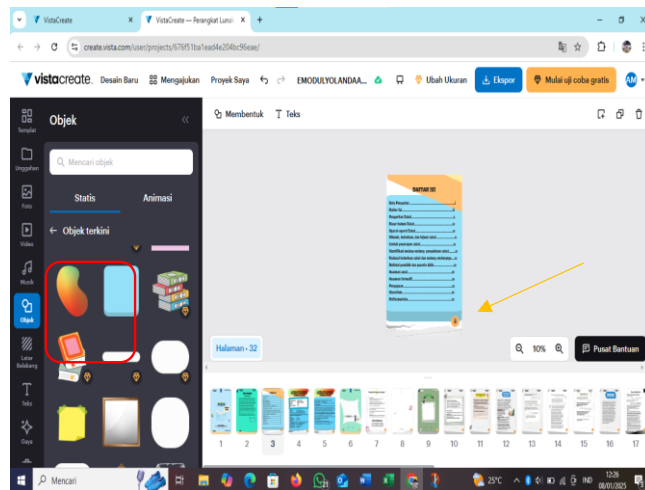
VistaCreate
VistaCreate — Perangkat Lunak
create.vista.com/user/projects/676f51ba1ead4e204bc96eae/
vistacreate. Desain Baru Mengajukan Proyek Saya EMODULYOLANDAA... Ubah Ukuran Ekspor Mulai uji coba gratis AM
Templat
Unggahan
Foto
Video
Musik
Objek
Latar Belakang
Teks
Gaya
Objek
Mencari objek
Statis
Animasi
← Objek terkini
Membentuk
Teks
DAFTAR ISI
Halaman - 32
10%
Pusat Bantuan
1 2 3 4 5 6 7 8 9 10 11 12 13 14 15 16 17
Mencari
25°C
IND
12:26
08/01/2025